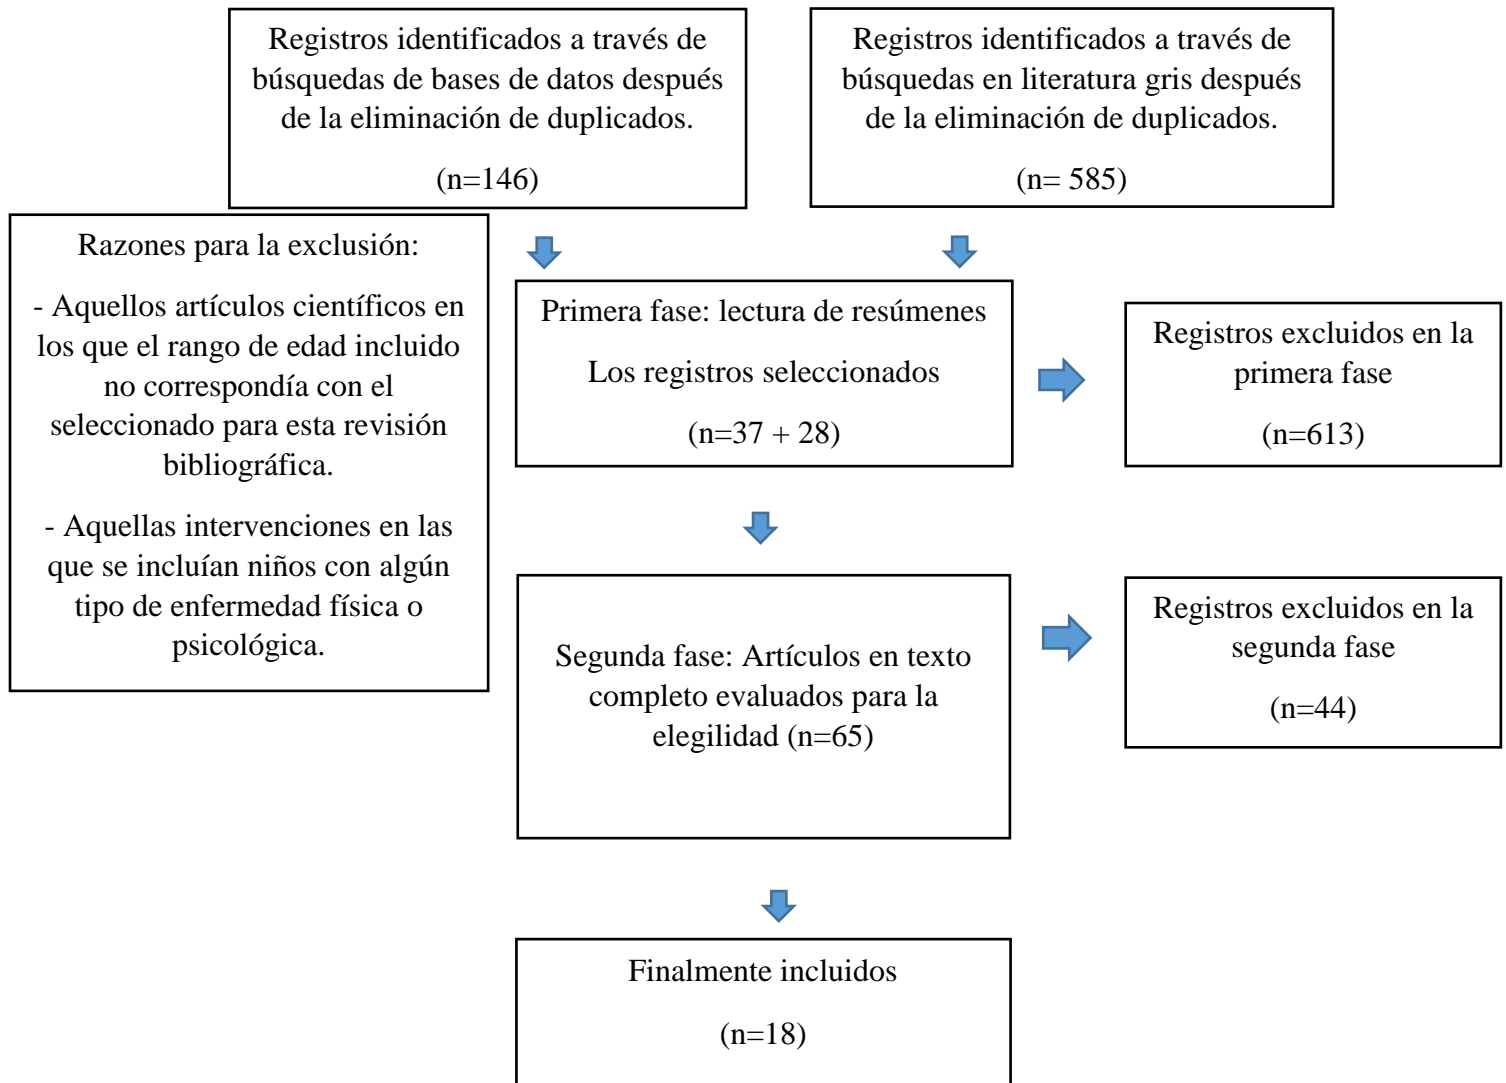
Registros identificados a través de búsquedas de bases de datos después de la eliminación de duplicados.

(n=146)

Registros identificados a través de búsquedas en literatura gris después de la eliminación de duplicados.

(n= 585)

Razones para la exclusión:

- Aquellos artículos científicos en los que el rango de edad incluido no correspondía con el seleccionado para esta revisión bibliográfica.

- Aquellas intervenciones en las que se incluían niños con algún tipo de enfermedad física o psicológica.

Primera fase: lectura de resúmenes

Los registros seleccionados

(n=37 + 28)

Registros excluidos en la primera fase

(n=613)

Segunda fase: Artículos en texto completo evaluados para la elegilidad (n=65)

Registros excluidos en la segunda fase

(n=44)

Finalmente incluidos

(n=18)